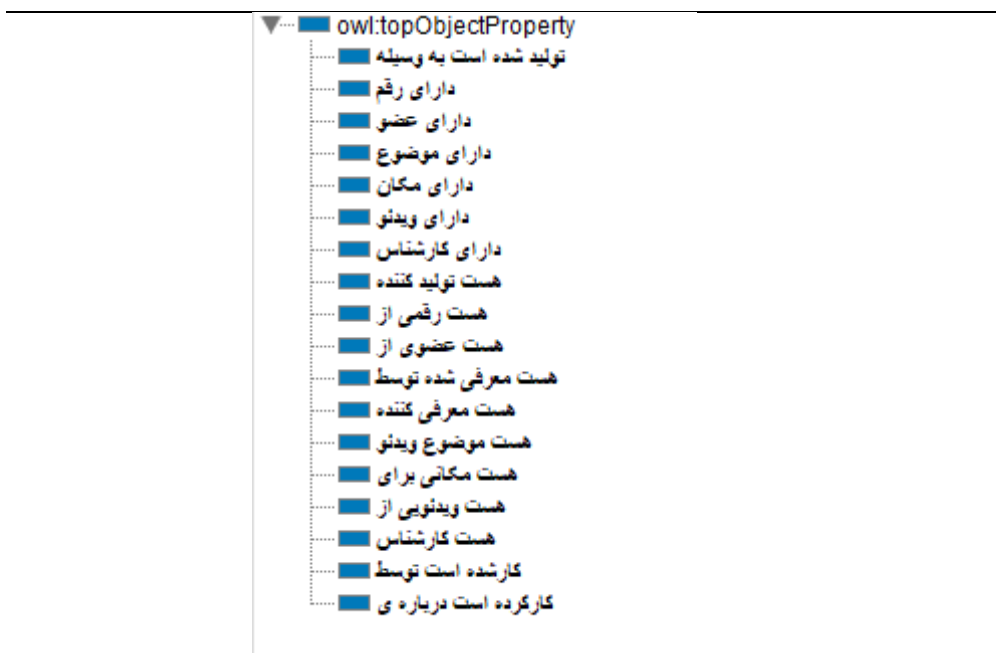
owl:topObjectProperty
تولید شده است به وسیله
دارای رقم
دارای عضو
دارای موضوع
دارای مکان
دارای ویدئو
دارای کارشناس
هست تولید کننده
هست رقمی از
هست عضوی از
هست معرفی شده توسط
هست معرفی کننده
هست موضوع ویدئو
هست مکانی برای
هست ویدئویی از
هست کارشناس
کارشده است توسط
کارکرده است درباره ی